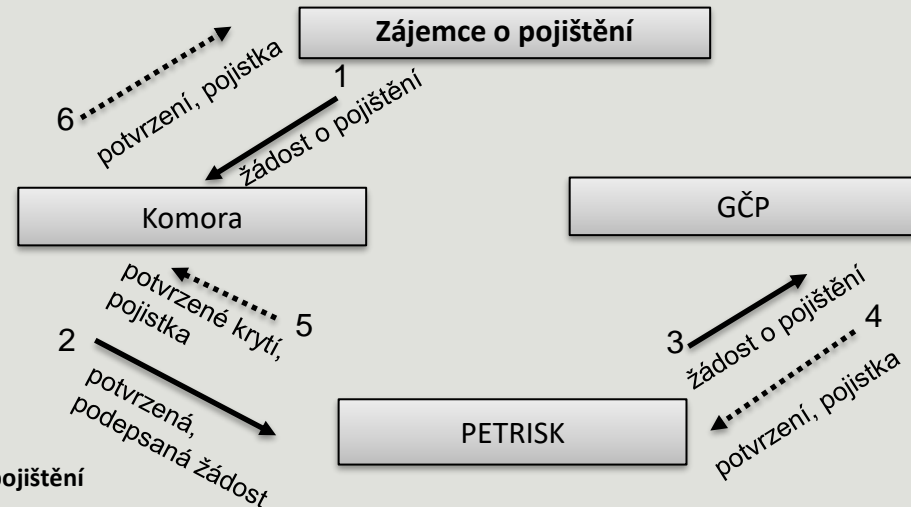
Zájemce o pojištění

6 potvrzení, pojistka

1 žádost o pojištění

Komora

GČP

potvrzené krytí, pojistka 5

2 potvrzená, podepsaná žádost

3 žádost o pojištění

4 potvrzení, pojistka

PETRISK

pojištění